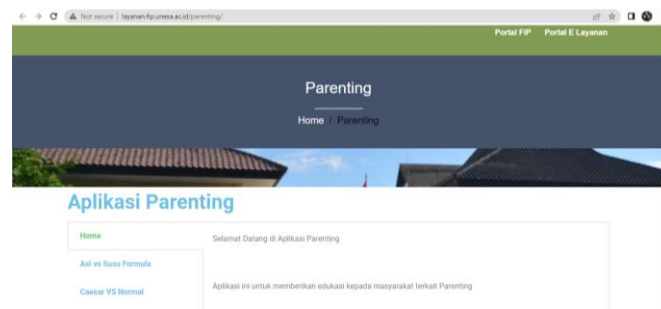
Not secure | layanan.fip.unesa.ac.id/parenting/

Portal FIP Portal E Layanan

Parenting

Home / Parenting

Aplikasi Parenting

Home

Asi vs Susu Formula

Caesar VS Normal

Selamat Datang di Aplikasi Parenting

Aplikasi ini untuk memberikan edukasi kepada masyarakat terkait Parenting